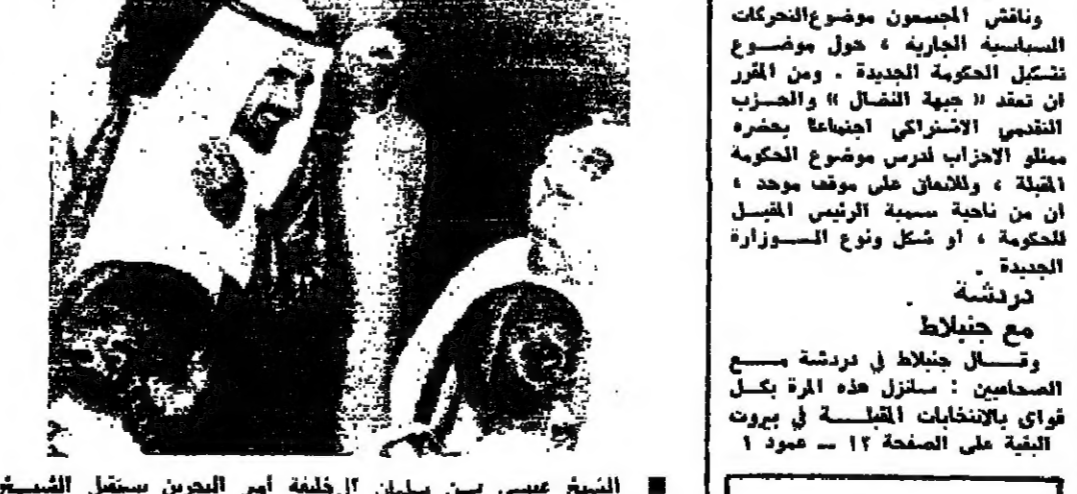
ونافش المجتمعون موضوع التحركات السياسية الجارية ، حول موضوع تشكيل الحكومة الجديدة . ومن المقرر ان تعقد « جبهة النضال » والحزب التقدمي الاشتراكي اجتماعا بحضره ممثلو الاحزاب لدرس موضوع الحكومة المقبلة ، وللاتفاق على موقف موحد ، ان من ناحية تسمية الرئيس المقبل للحكومة ، او شكل ونوع الوزارة الجديدة .

دردشة مع جنبلاط

وقال جنبلاط في دردشة مع الصحافيين : سننزل هذه المرة بكل قوانا بالانتخابات المقبلة في بيروت

البقية على الصفحة ١٢ — عمود ١

■ الشيخ عيسى بن سلمان آل خليفة أمير البحرين يستقبل الشيخ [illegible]